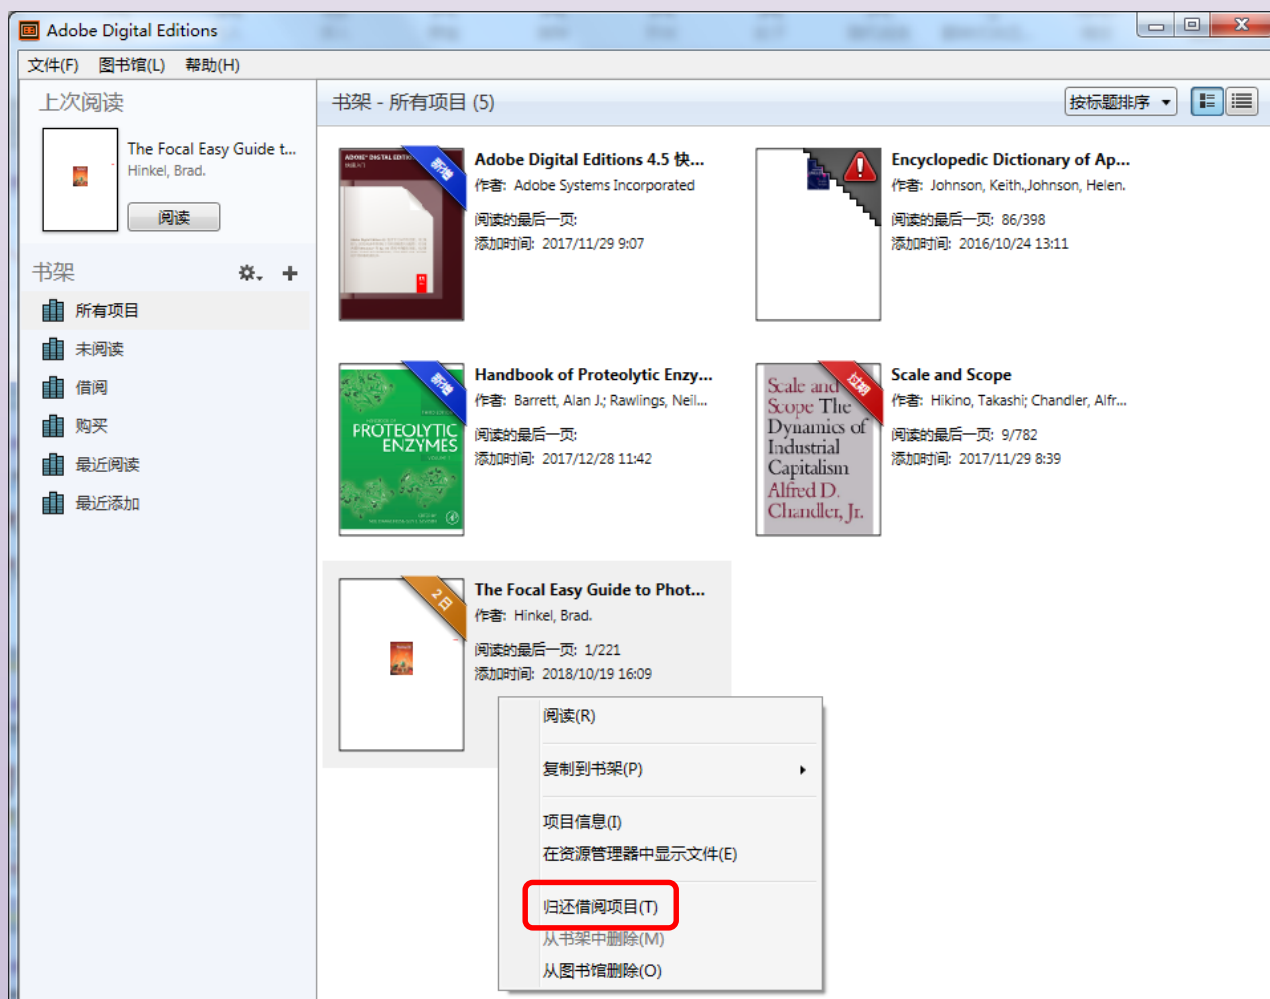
Adobe Digital Editions

文件(F) 图书馆(L) 帮助(H)

上次阅读

The Focal Easy Guide t...
Hinkel, Brad.

阅读

书架

所有项目
未阅读
借阅
购买
最近阅读
最近添加

书架 - 所有项目 (5)

按标题排序

新增
Adobe Digital Editions 4.5 快...
作者: Adobe Systems Incorporated
阅读的最后一页:
添加时间: 2017/11/29 9:07

Encyclopedic Dictionary of Ap...
作者: Johnson, Keith.,Johnson, Helen.
阅读的最后一页: 86/398
添加时间: 2016/10/24 13:11

新增
PROTEOLYTIC ENZYMES
Handbook of Proteolytic Enzy...
作者: Barrett, Alan J.; Rawlings, Neil...
阅读的最后一页:
添加时间: 2017/12/28 11:42

过期
Scale and Scope The Dynamics of Industrial Capitalism Alfred D. Chandler, Jr.
Scale and Scope
作者: Hikino, Takashi; Chandler, Alfr...
阅读的最后一页: 9/782
添加时间: 2017/11/29 8:39

2日
The Focal Easy Guide to Phot...
作者: Hinkel, Brad.
阅读的最后一页: 1/221
添加时间: 2018/10/19 16:09

阅读(R)
复制到书架(P)
项目信息(I)
在资源管理器中显示文件(E)
归还借阅项目(T)
从书架中删除(M)
从图书馆删除(O)